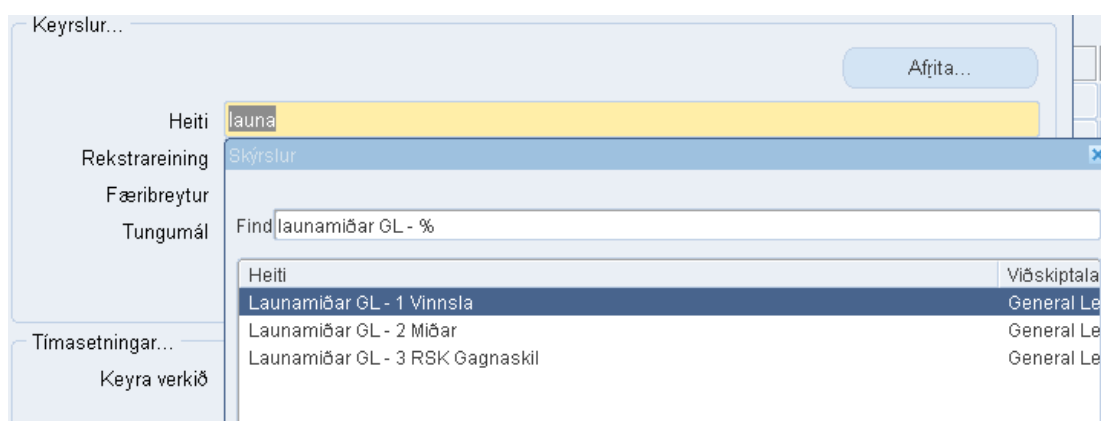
Keyrslur...

Afrita...

Heiti launa

Rekstrareining

Færibreytur

Tungumál

Skýrslur

Find launamiðar GL - %

| Heiti | Viðskiptala |
|---|---|
| Launamiðar GL - 1 Vinnsla | General Le |
| Launamiðar GL - 2 Miðar | General Le |
| Launamiðar GL - 3 RSK Gagnaskil | General Le |

Tímasetningar...

Keyra verkið